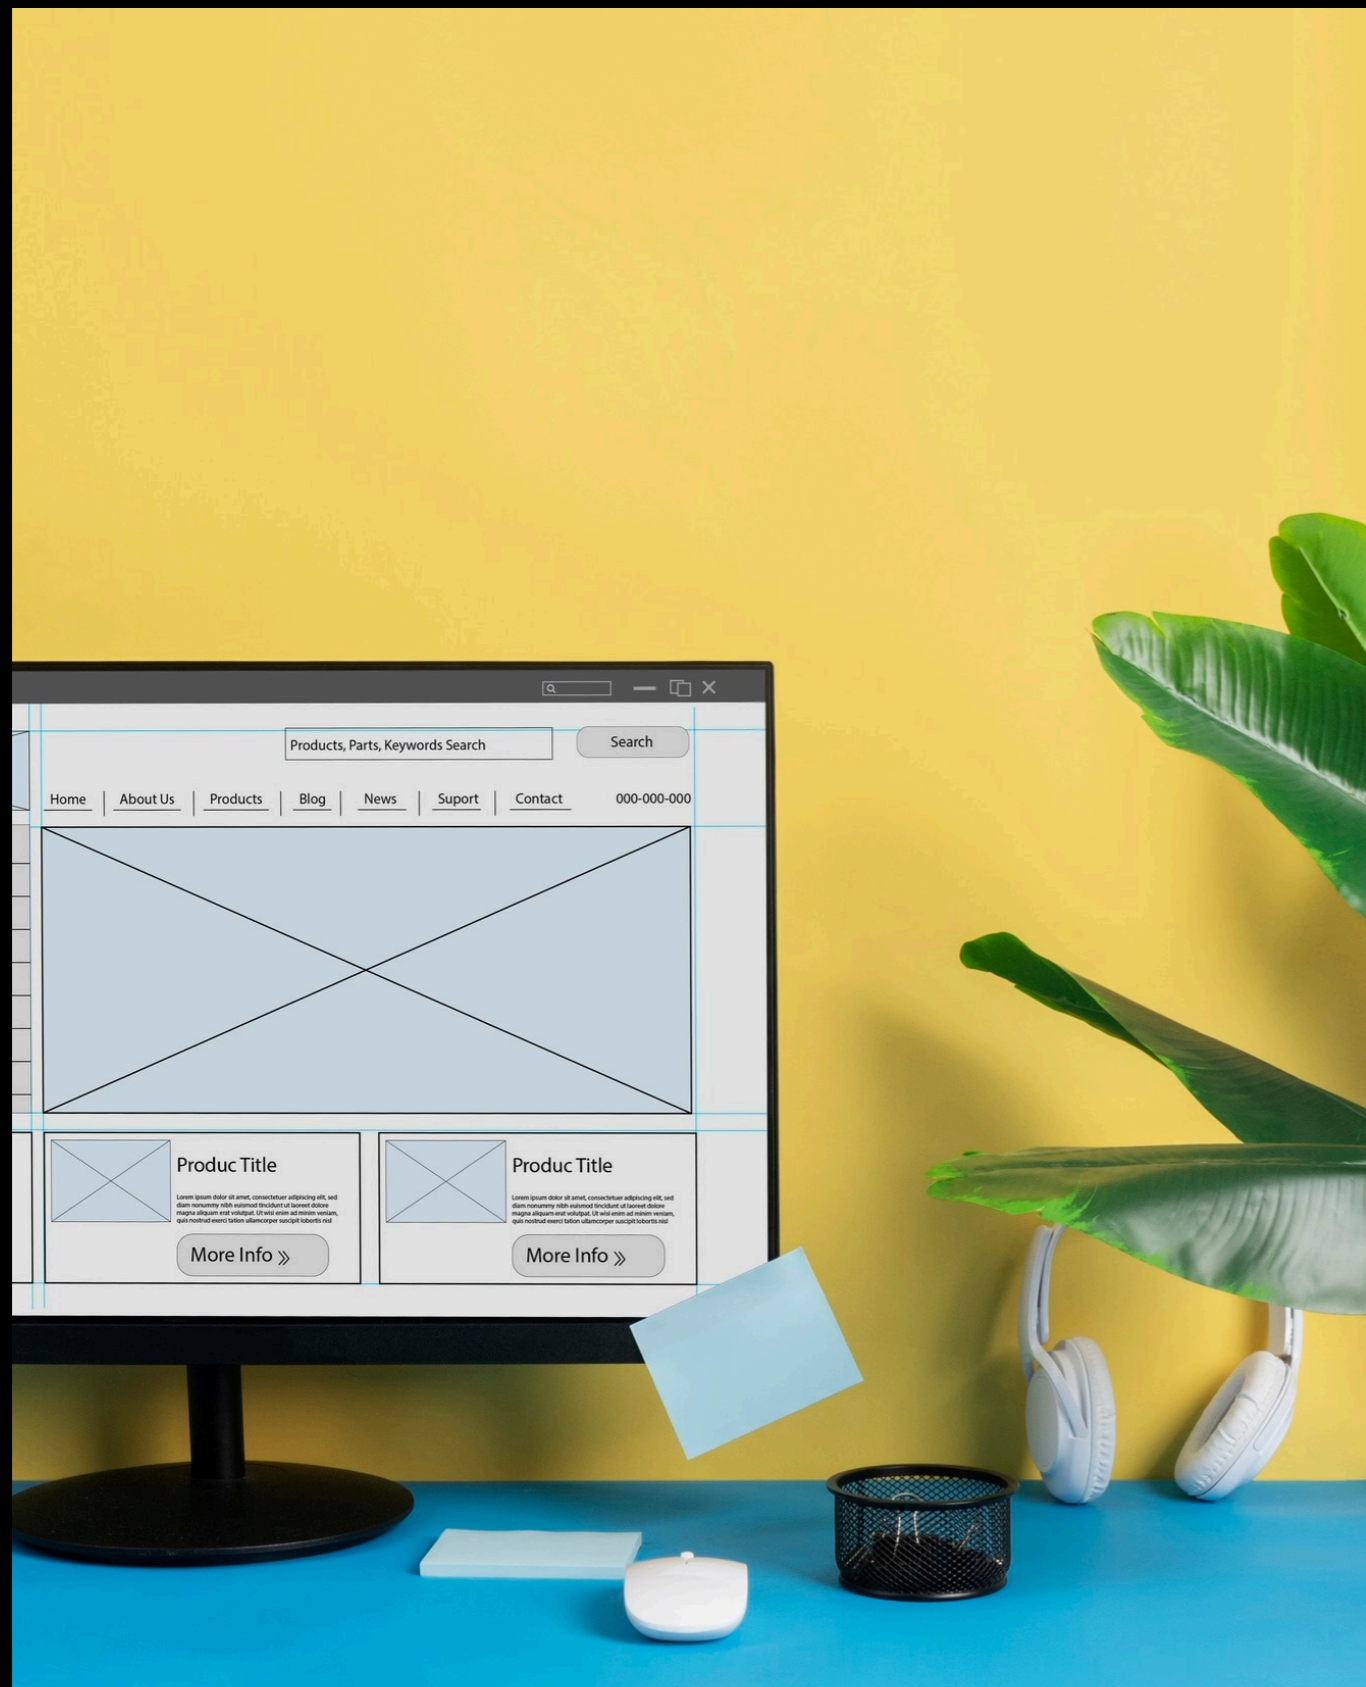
Products, Parts, Keywords Search

Search

Home | About Us | Products | Blog | News | Suport | Contact

000-000-000

Produc Title

Lorem ipsum dolor sit amet, consectetuer adipiscing elit, sed diam nonummy nibh euismod tincidunt ut laoreet dolore magna aliquam erat volutpat. Ut wisi enim ad minim veniam, quis nostrud exerci tation ullamcorper suscipit lobortis nisl

More Info »

Produc Title

Lorem ipsum dolor sit amet, consectetuer adipiscing elit, sed diam nonummy nibh euismod tincidunt ut laoreet dolore magna aliquam erat volutpat. Ut wisi enim ad minim veniam, quis nostrud exerci tation ullamcorper suscipit lobortis nisl

More Info »